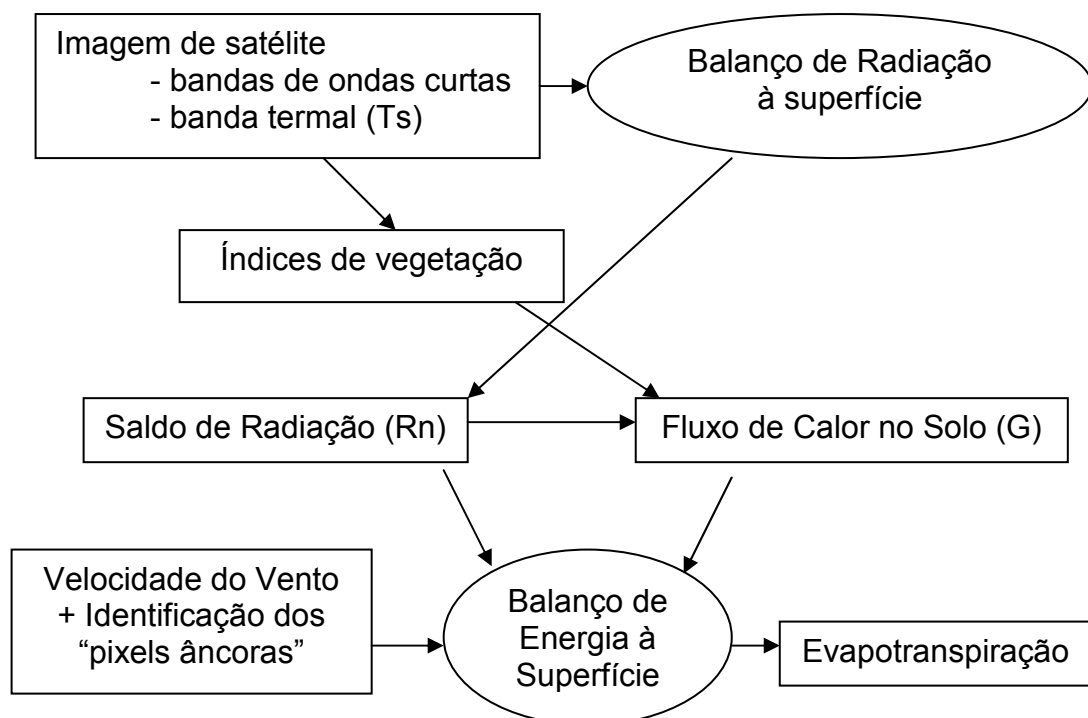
Imagem de satélite
- bandas de ondas curtas
- banda termal (Ts)

Balanço de Radiação à superfície

Índices de vegetação

Saldo de Radiação (Rn)

Fluxo de Calor no Solo (G)

Velocidade do Vento + Identificação dos "pixels âncoras"

Balanço de Energia à Superfície

Evapotranspiração